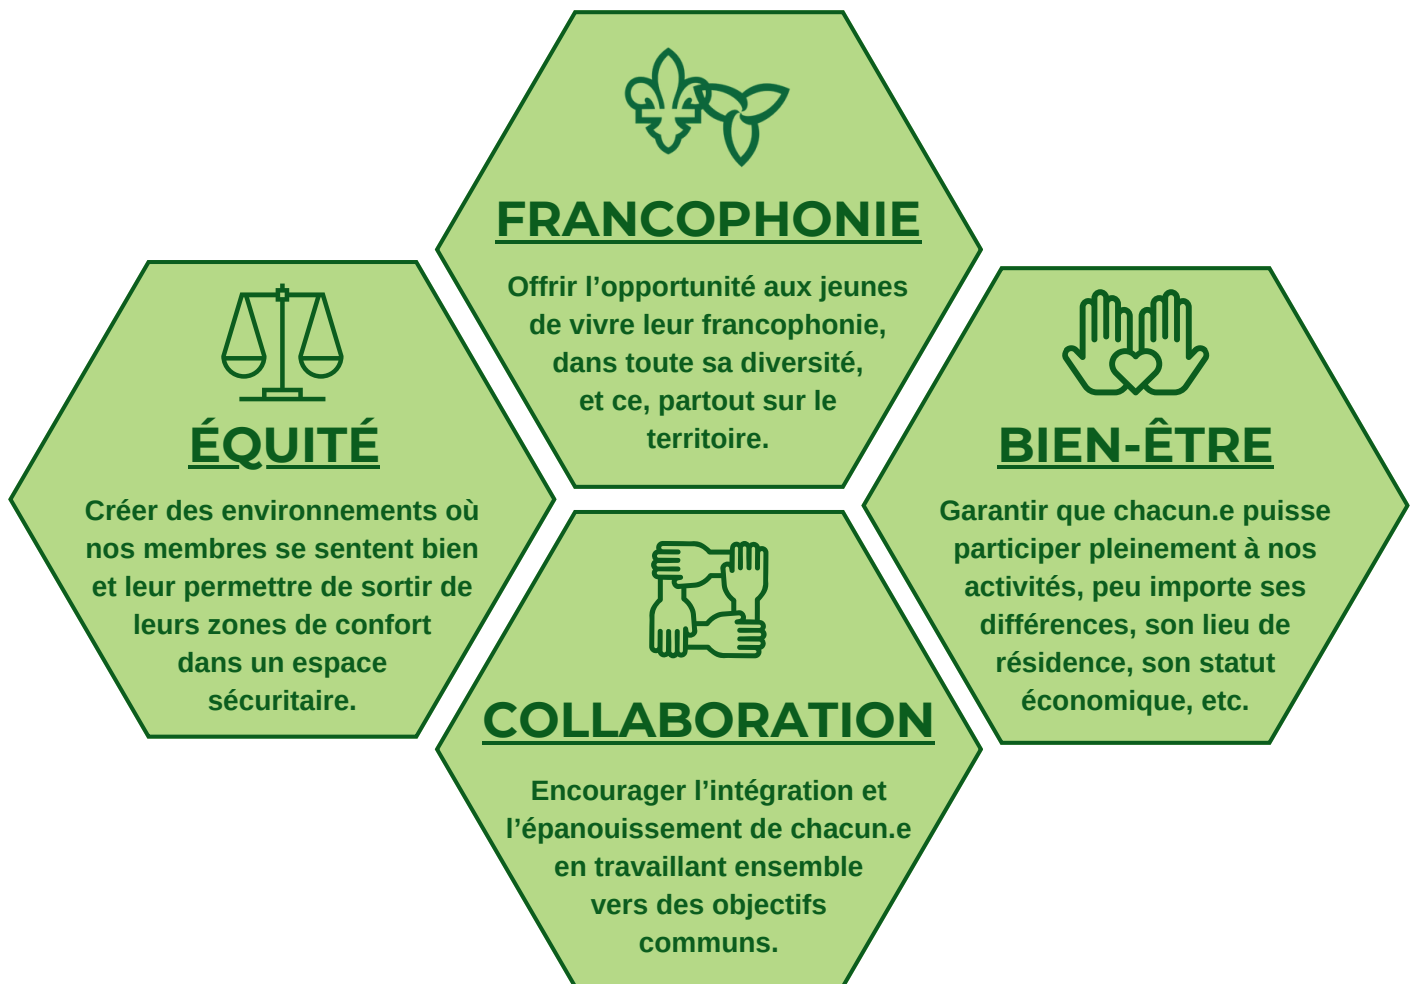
FRANCOPHONIE

Offrir l'opportunité aux jeunes de vivre leur francophonie, dans toute sa diversité, et ce, partout sur le territoire.

ÉQUITÉ

Créer des environnements où nos membres se sentent bien et leur permettre de sortir de leurs zones de confort dans un espace sécuritaire.

BIEN-ÊTRE

Garantir que chacun.e puisse participer pleinement à nos activités, peu importe ses différences, son lieu de résidence, son statut économique, etc.

COLLABORATION

Encourager l'intégration et l'épanouissement de chacun.e en travaillant ensemble vers des objectifs communs.